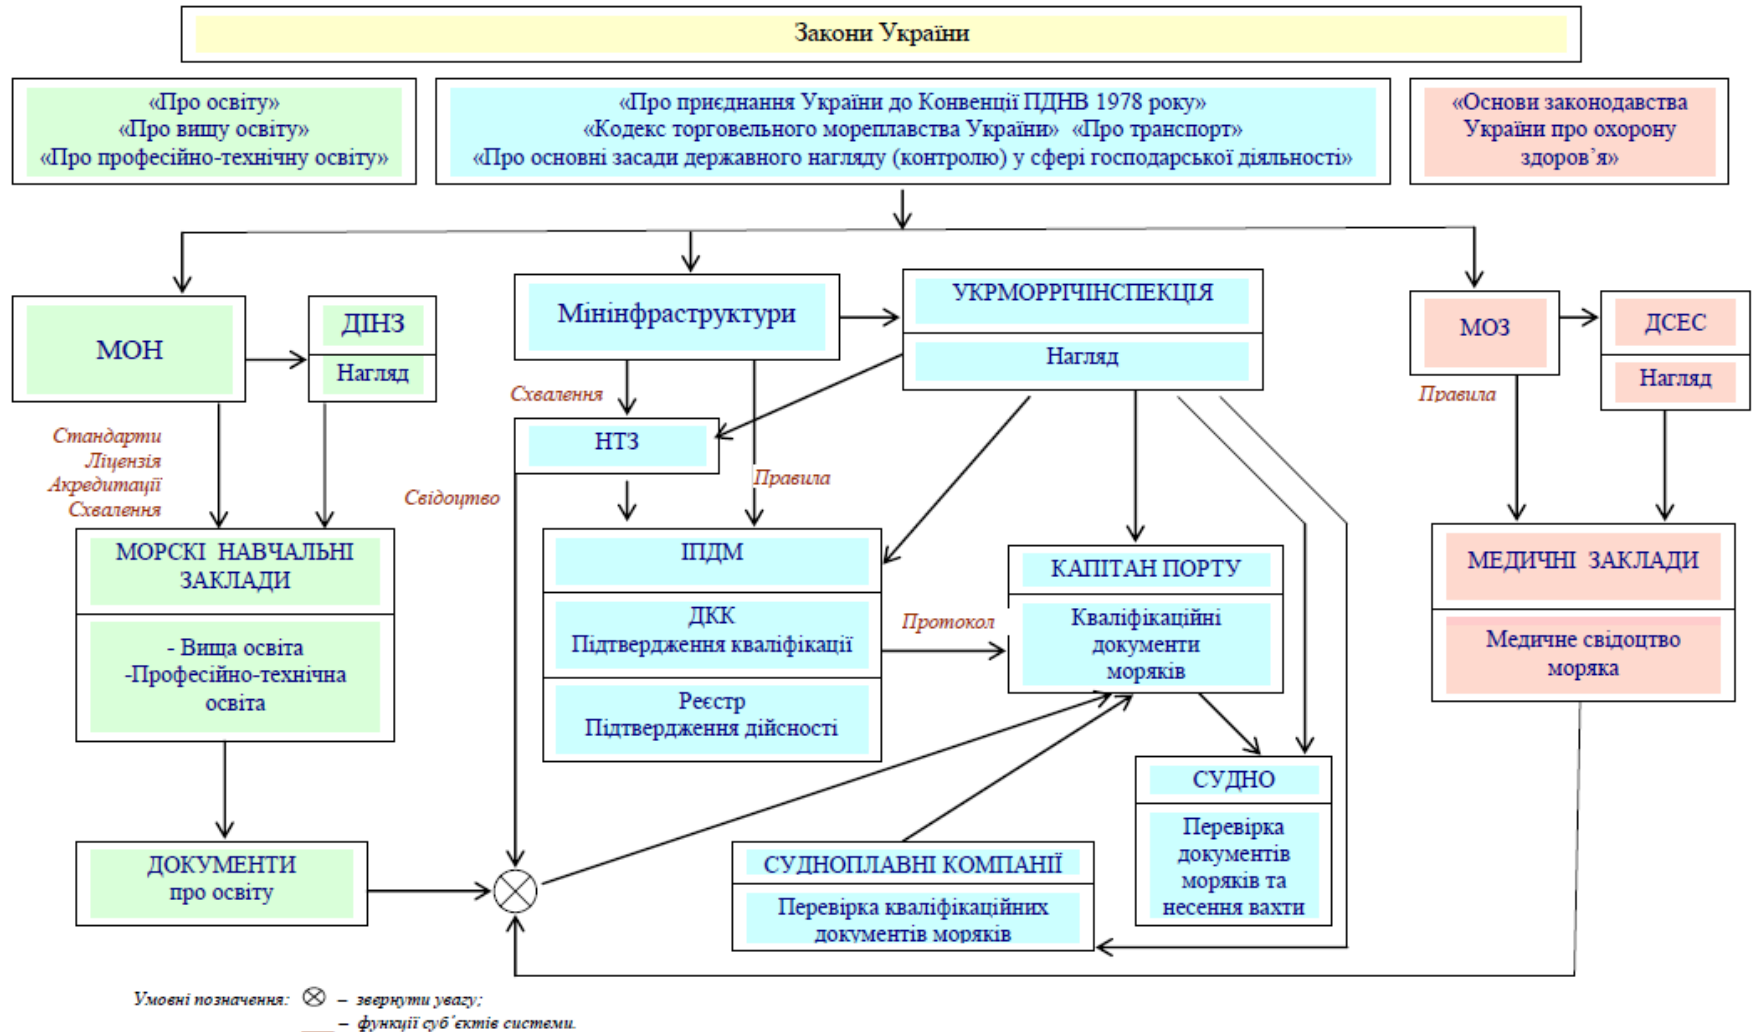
Закони України

«Про освіту»
«Про вищу освіту»
«Про професійно-технічну освіту»

«Про приєднання України до Конвенції ПДНВ 1978 року»
«Кодекс торговельного мореплавства України» «Про транспорт»
«Про основні засади державного нагляду (контролю) у сфері господарської діяльності»

«Основи законодавства України про охорону здоров'я»

МОН

ДІНЗ
Нагляд

Мінінфраструктури

УКРМОРРІЧІНСПЕКЦІЯ
Нагляд

МОЗ

ДСЕС
Нагляд

Правила

Схвалення

НТЗ

Правила

Стандарти
Ліцензія
Акредитації
Схвалення

Свідоцтво

МОРСЬКІ НАВЧАЛЬНІ ЗАКЛАДИ
- Вища освіта
-Професійно-технічна освіта

ІПДМ
ДКК
Підтвердження кваліфікації
Реєстр
Підтвердження дійсності

Протокол

КАПІТАН ПОРТУ
Кваліфікаційні документи моряків

МЕДИЧНІ ЗАКЛАДИ
Медичне свідоцтво моряка

СУДНО
Перевірка документів моряків та несення вахти

ДОКУМЕНТИ
про освіту

СУДНОПЛАВНІ КОМПАНІЇ
Перевірка кваліфікаційних документів моряків

Умовні позначення: ⊗ – звернути увагу;
– функції суб'єктів системи.